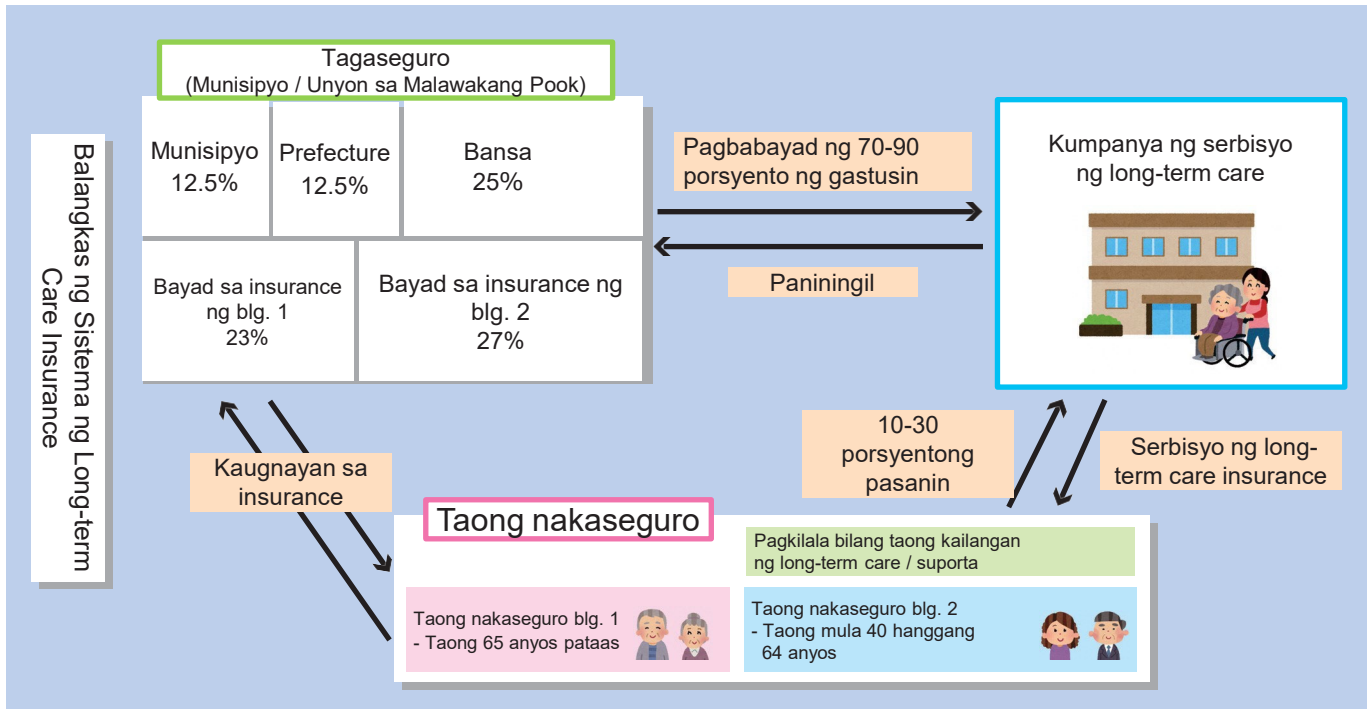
Balangkas ng Sistema ng Long-term Care Insurance

Tagaseguro
(Munisipyo / Unyon sa Malawakang Pook)

| Munisipyo 12.5% | Prefecture 12.5% | Bansa 25% |
|---|---|---|
| Bayad sa insurance ng blg. 1 23% | Bayad sa insurance ng blg. 2 27% | |

Pagbabayad ng 70-90 porsyento ng gastusin

Paniningil

Kumpanya ng serbisyo ng long-term care

Kaugnayan sa insurance

10-30 porsyentong pasanin

Serbisyo ng long-term care insurance

Taong nakaseguro

Pagkilala bilang taong kailangan ng long-term care / suporta

Taong nakaseguro blg. 1
- Taong 65 anyos pataas

Taong nakaseguro blg. 2
- Taong mula 40 hanggang 64 anyos